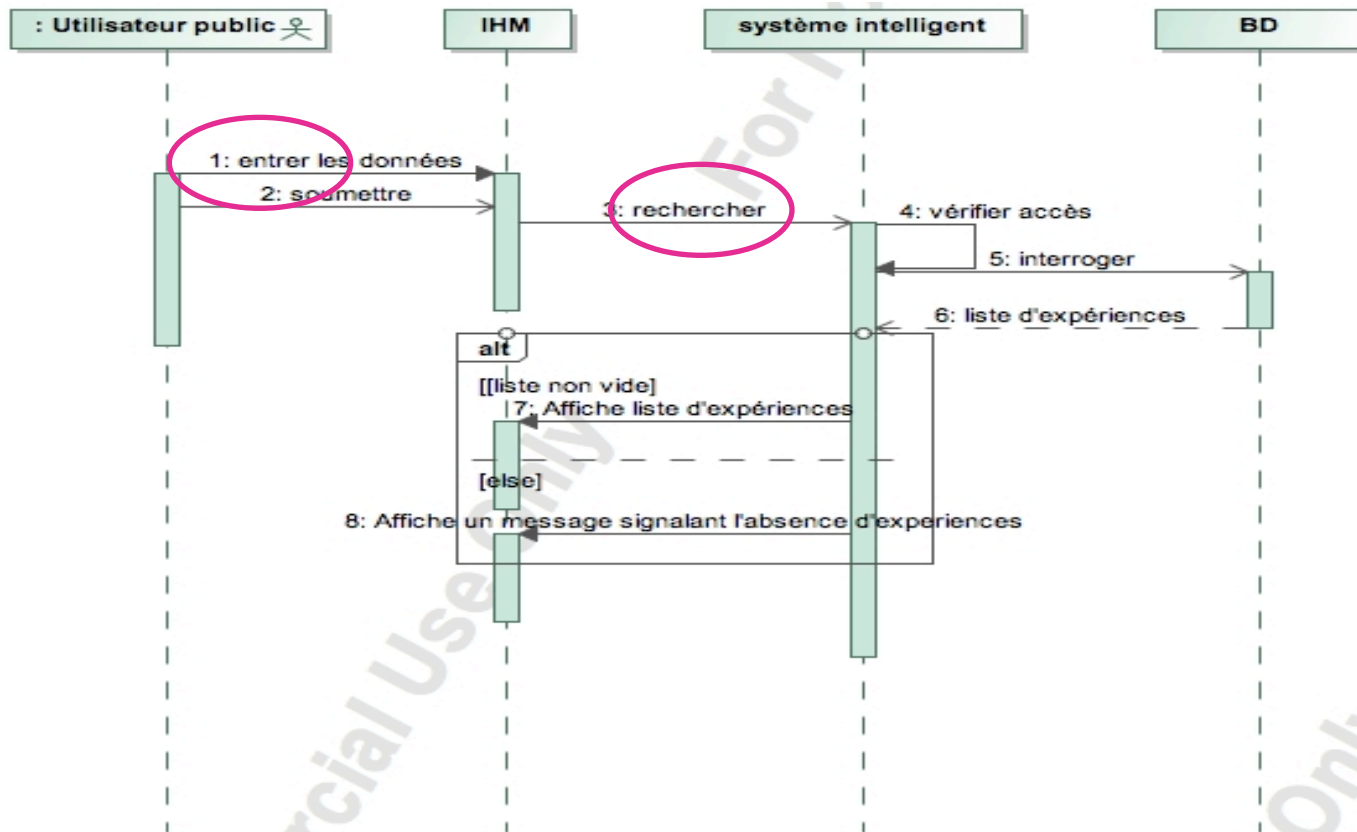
: Utilisateur public

IHM

système intelligent

BD

1: entrer les données

2: soumettre

3: rechercher

4: vérifier accès

5: interroger

6: liste d'expériences

alt

[[liste non vide]

7: Affiche liste d'expériences

[else]

8: Affiche un message signalant l'absence d'experiences

For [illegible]

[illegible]rcial Use Only

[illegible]Only